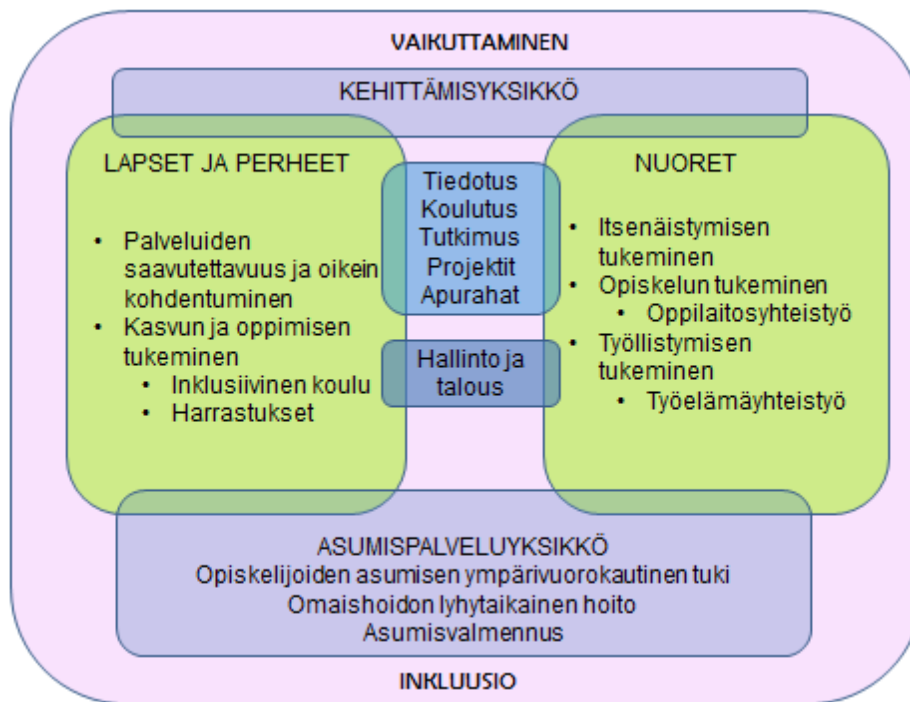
VAIKUTTAMINEN

KEHITTÄMISYKSIKKÖ

LAPSET JA PERHEET

- Palveluiden saavutettavuus ja oikein kohdentuminen
- Kasvun ja oppimisen tukeminen
  - Inklusiivinen koulu
  - Harrastukset

Tiedotus
Koulutus
Tutkimus
Projektit
Apurahat

Hallinto ja talous

NUORET

- Itsenäistymisen tukeminen
- Opiskelun tukeminen
  - Oppilaitosyhteistyö
- Työllistymisen tukeminen
  - Työelämäyhteistyö

ASUMISPALVELUYKSIKKÖ
Opiskelijoiden asumisen ympärivuorokautinen tuki
Omaishoidon lyhytaikainen hoito
Asumisvalmennus

INKLUUSIO